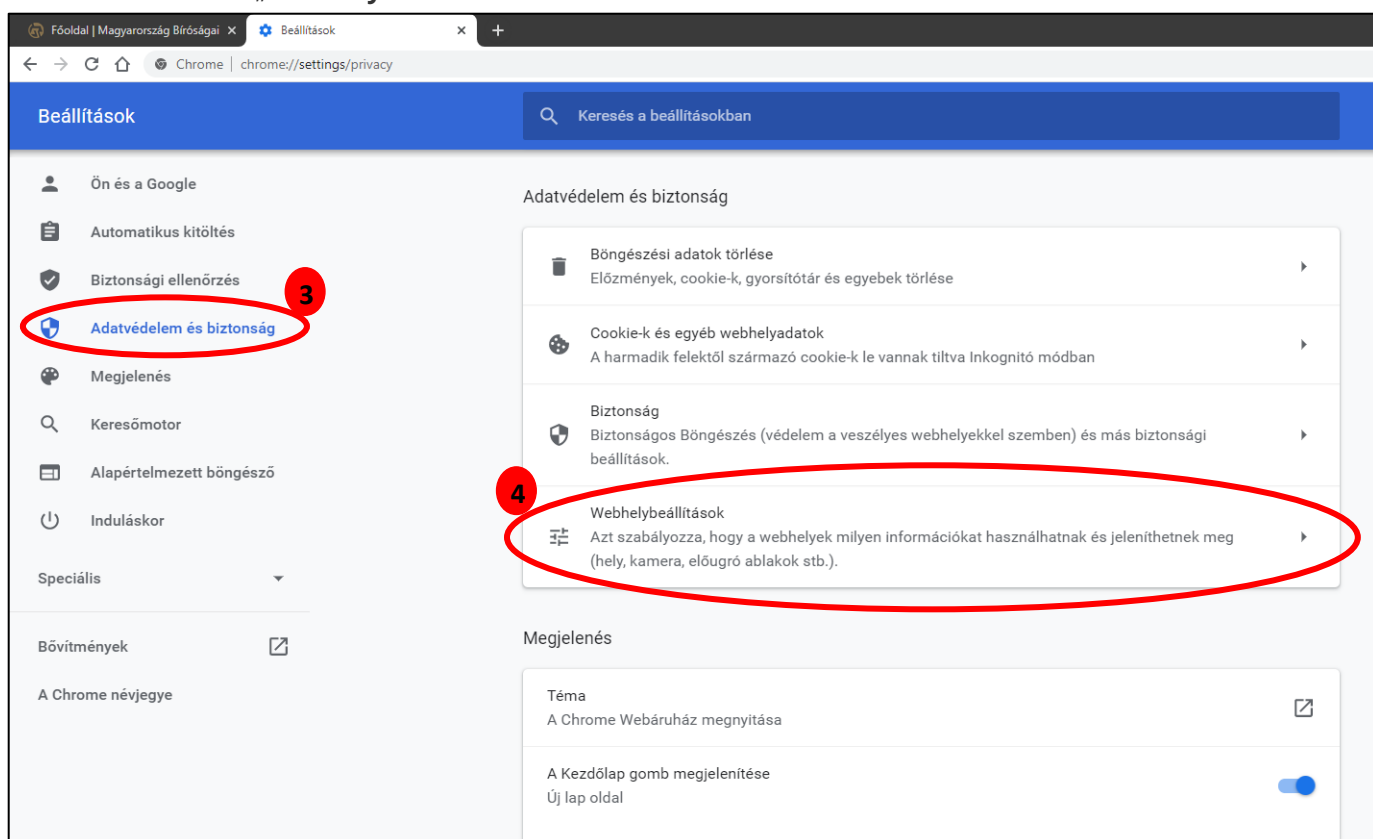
Főoldal | Magyarország Bíróságai ×
Beállítások ×
+

Chrome | chrome://settings/privacy

Beállítások

Keresés a beállításokban

Ön és a Google
Automatikus kitöltés
Biztonsági ellenőrzés
3
Adatvédelem és biztonság
Megjelenés
Keresőmotor
Alapértelmezett böngésző
Induláskor
Speciális
Bővítmények
A Chrome névjegye

Adatvédelem és biztonság

Böngészési adatok törlése
Előzmények, cookie-k, gyorsítótár és egyebek törlése

Cookie-k és egyéb webhelyadatok
A harmadik felektől származó cookie-k le vannak tiltva Inkognitó módban

Biztonság
Biztonságos Böngészés (védelem a veszélyes webhelyekkel szemben) és más biztonsági beállítások.

4
Webhelybeállítások
Azt szabályozza, hogy a webhelyek milyen információkat használhatnak és jeleníthetnek meg (hely, kamera, előugró ablakok stb.).

Megjelenés

Téma
A Chrome Webáruház megnyitása

A Kezdőlap gomb megjelenítése
Új lap oldal